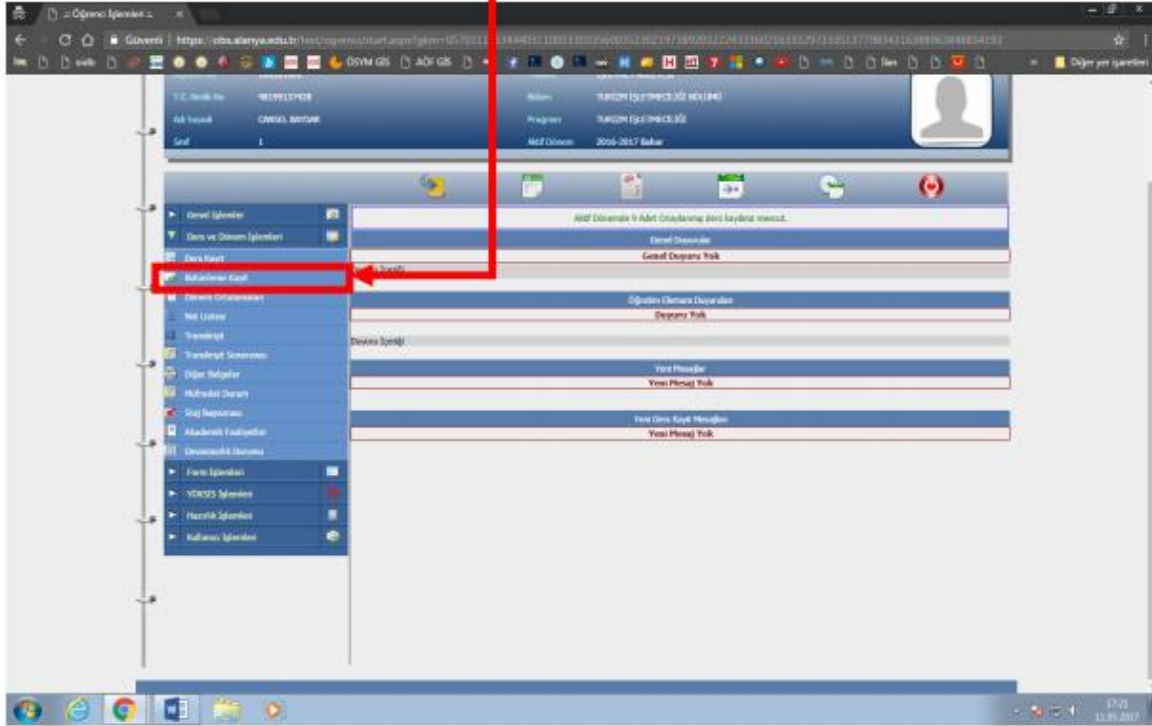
:: Öğrenci İşlemleri ::

Güvenli | https://obs.alanya.edu.tr/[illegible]

ÖSYM GIS | AÖF GIS | Diğer yer işaretleri

T.C. Kimlik No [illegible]
Ad Soyad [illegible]
Sınıf 1
Bölüm TURİZM İŞLETMECİLİĞİ BÖLÜMÜ
Program TURİZM İŞLETMECİLİĞİ
Aktif Dönem 2016-2017 Bahar

Genel İşlemler
Ders ve Dönem İşlemleri
Ders Kayıt
Bütünleme Kayıt
Dönem Ortalamaları
Not Listesi
Transkript
Transkript Sorgulama
Diğer Belgeler
Müfredat Durum
Staj Başvurusu
Akademik Faaliyetler
Devamsızlık Durumu
Form İşlemleri
YÖKSİS İşlemleri
Hazırlık İşlemleri
Kullanıcı İşlemleri

Aktif Dönemde 9 Adet Onaylanmış ders kaydınız mevcut.
Genel Duyurular
Genel Duyuru Yok
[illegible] İçeriği
Öğretim Elemanı Duyuruları
Duyuru Yok
Duyuru İçeriği
Yeni Mesajlar
Yeni Mesaj Yok
Yeni Ders Kayıt Mesajları
Yeni Mesaj Yok

17:21
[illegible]